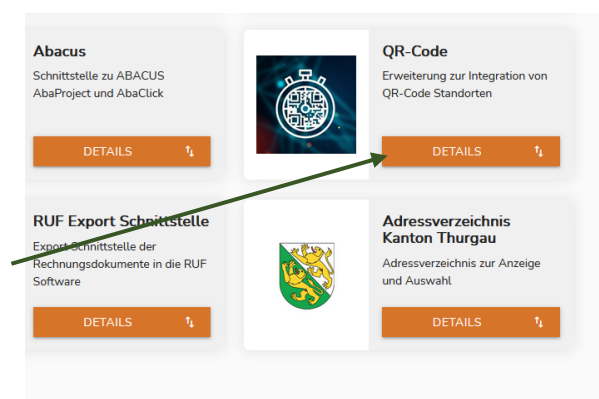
Abacus

Schnittstelle zu ABACUS AbaProject und AbaClick

DETAILS ⇅

QR-Code

Erweiterung zur Integration von QR-Code Standorten

DETAILS ⇅

RUF Export Schnittstelle

Export Schnittstelle der Rechnungsdokumente in die RUF Software

DETAILS ⇅

Adressverzeichnis Kanton Thurgau

Adressverzeichnis zur Anzeige und Auswahl

DETAILS ⇅